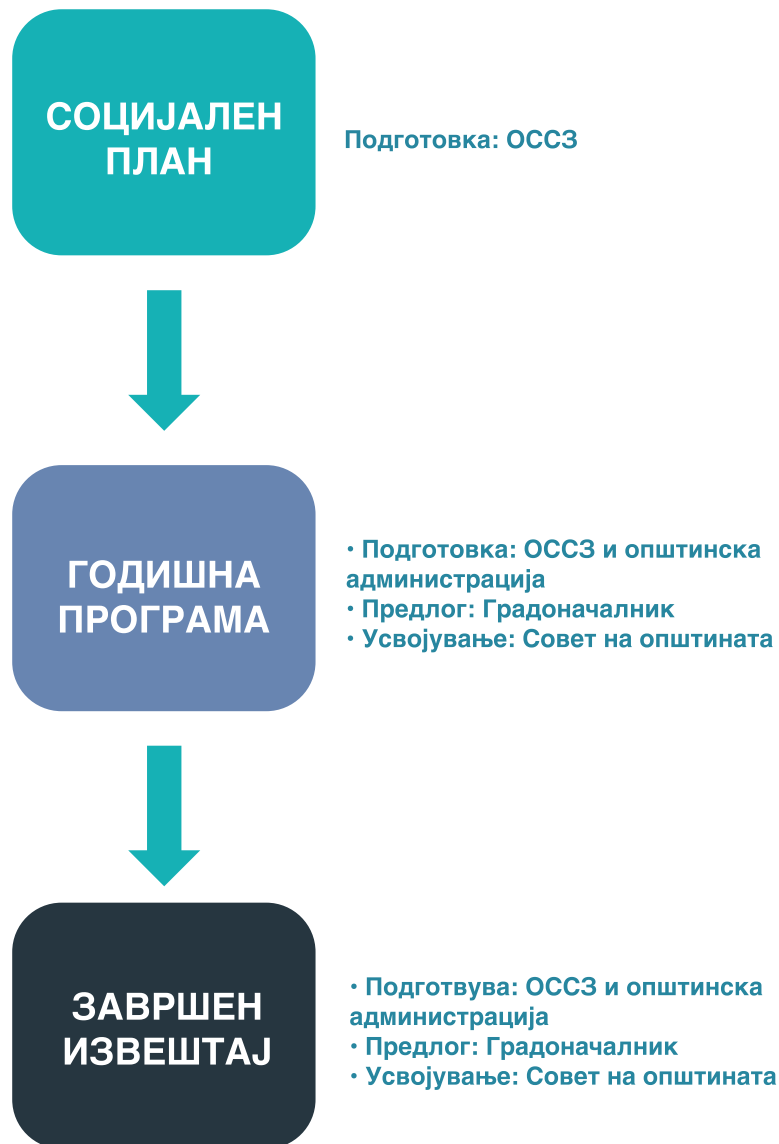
СОЦИЈАЛЕН ПЛАН

Подготовка: ОССЗ

ГОДИШНА ПРОГРАМА

• Подготовка: ОССЗ и општинска администрација
• Предлог: Градоначалник
• Усвојување: Совет на општината

ЗАВРШЕН ИЗВЕШТАЈ

• Подготвува: ОССЗ и општинска администрација
• Предлог: Градоначалник
• Усвојување: Совет на општината